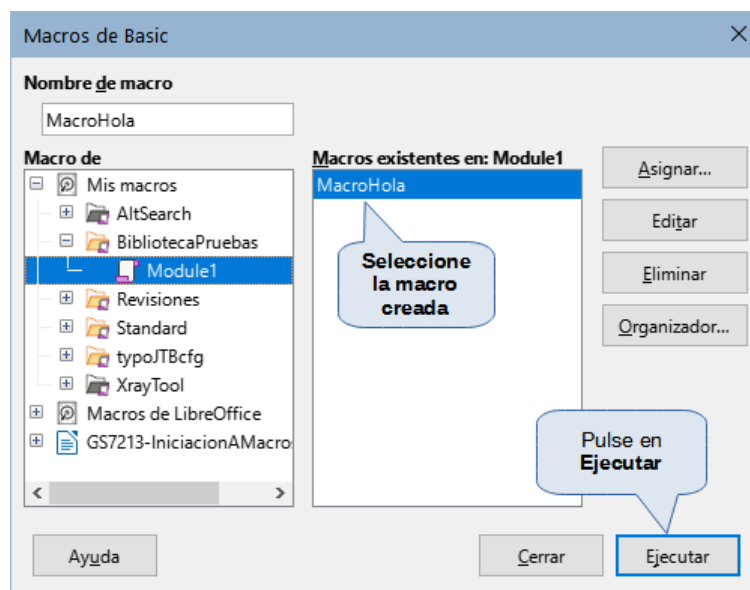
Macros de Basic

Nombre de macro

MacroHola

Macro de

Mis macros

AltSearch

BibliotecaPruebas

Module1

Revisiones

Standard

typoJTBcfg

XrayTool

Macros de LibreOffice

GS7213-IniciacionAMacro

Macros existentes en: Module1

MacroHola

Seleccione la macro creada

Asignar...

Editar

Eliminar

Organizador...

Pulse en Ejecutar

Ayuda

Cerrar

Ejecutar